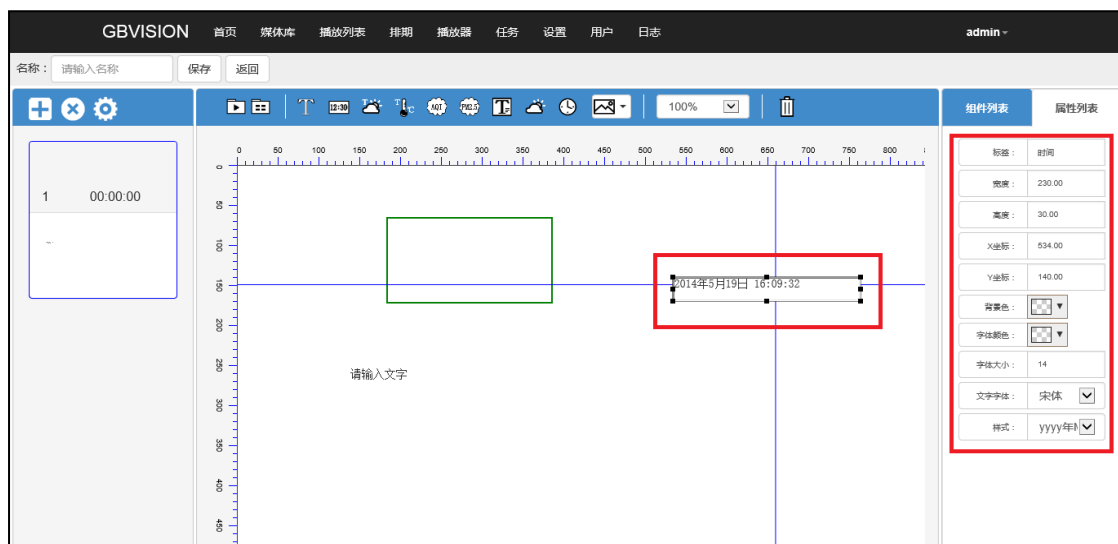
GBVISION 首页 媒体库 播放列表 排期 播放器 任务 设置 用户 日志 admin

名称： 请输入名称 保存 返回

1 00:00:00

12:30 AQI PM2.5 100%

0 50 100 150 200 250 300 350 400 450 500 550 600 650 700 750 800

0 50 100 150 200 250 300 350 400 450

2014年5月19日 16:09:32

请输入文字

组件列表 属性列表

标签： 时间
宽度： 230.00
高度： 30.00
X坐标： 534.00
Y坐标： 140.00
背景色：
字体颜色：
字体大小： 14
文字字体： 宋体
样式： yyyy年M